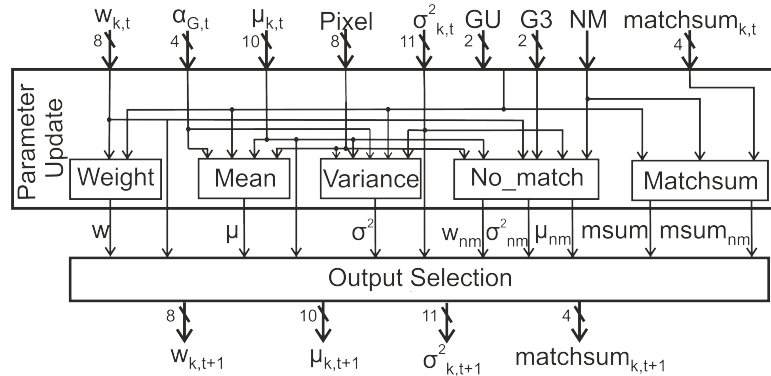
$w_{k,t}$ $\alpha_{G,t}$ $\mu_{k,t}$ Pixel $\sigma^2_{k,t}$ GU G3 NM $matchsum_{k,t}$

8 4 10 8 11 2 2 4

Parameter Update

Weight

Mean

Variance

No_match

Matchsum

w μ $\sigma^2$ $w_{nm}$ $\sigma^2_{nm}$ $\mu_{nm}$ msum $msum_{nm}$

Output Selection

8 10 11 4

$w_{k,t+1}$ $\mu_{k,t+1}$ $\sigma^2_{k,t+1}$ $matchsum_{k,t+1}$